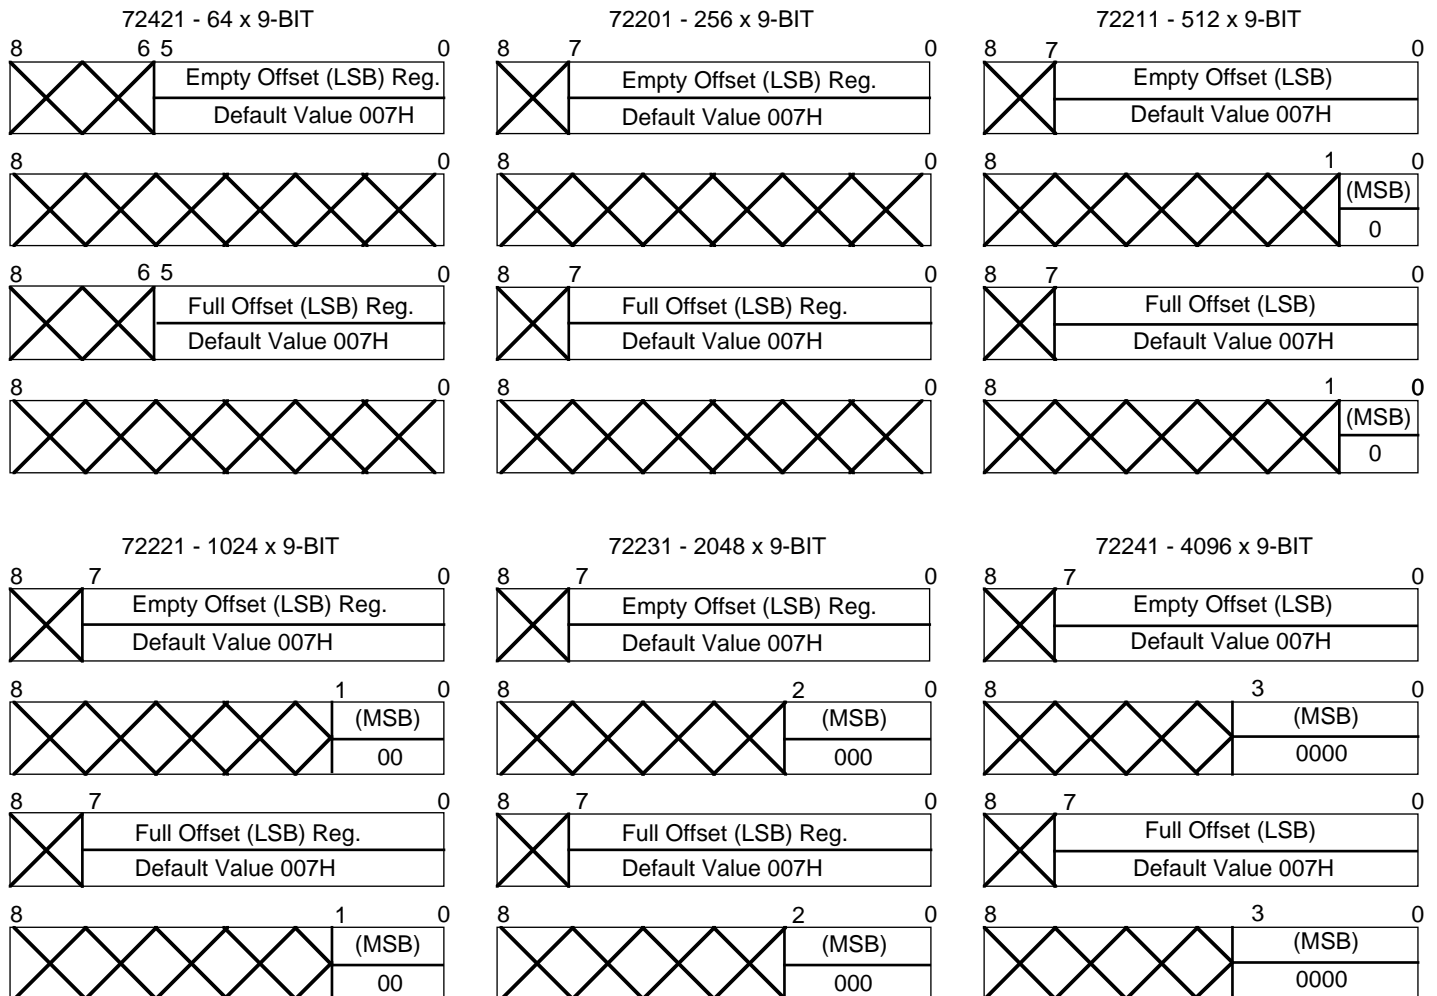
72421 - 64 x 9-BIT

8 6 5 0
Empty Offset (LSB) Reg.
Default Value 007H

8 0

8 6 5 0
Full Offset (LSB) Reg.
Default Value 007H

8 0

72201 - 256 x 9-BIT

8 7 0
Empty Offset (LSB) Reg.
Default Value 007H

8 0

8 7 0
Full Offset (LSB) Reg.
Default Value 007H

8 0

72211 - 512 x 9-BIT

8 7 0
Empty Offset (LSB)
Default Value 007H

8 1 0
(MSB)
0

8 7 0
Full Offset (LSB)
Default Value 007H

8 1 0
(MSB)
0

72221 - 1024 x 9-BIT

8 7 0
Empty Offset (LSB) Reg.
Default Value 007H

8 1 0
(MSB)
00

8 7 0
Full Offset (LSB) Reg.
Default Value 007H

8 1 0
(MSB)
00

72231 - 2048 x 9-BIT

8 7 0
Empty Offset (LSB) Reg.
Default Value 007H

8 2 0
(MSB)
000

8 7 0
Full Offset (LSB) Reg.
Default Value 007H

8 2 0
(MSB)
000

72241 - 4096 x 9-BIT

8 7 0
Empty Offset (LSB)
Default Value 007H

8 3 0
(MSB)
0000

8 7 0
Full Offset (LSB)
Default Value 007H

8 3 0
(MSB)
0000